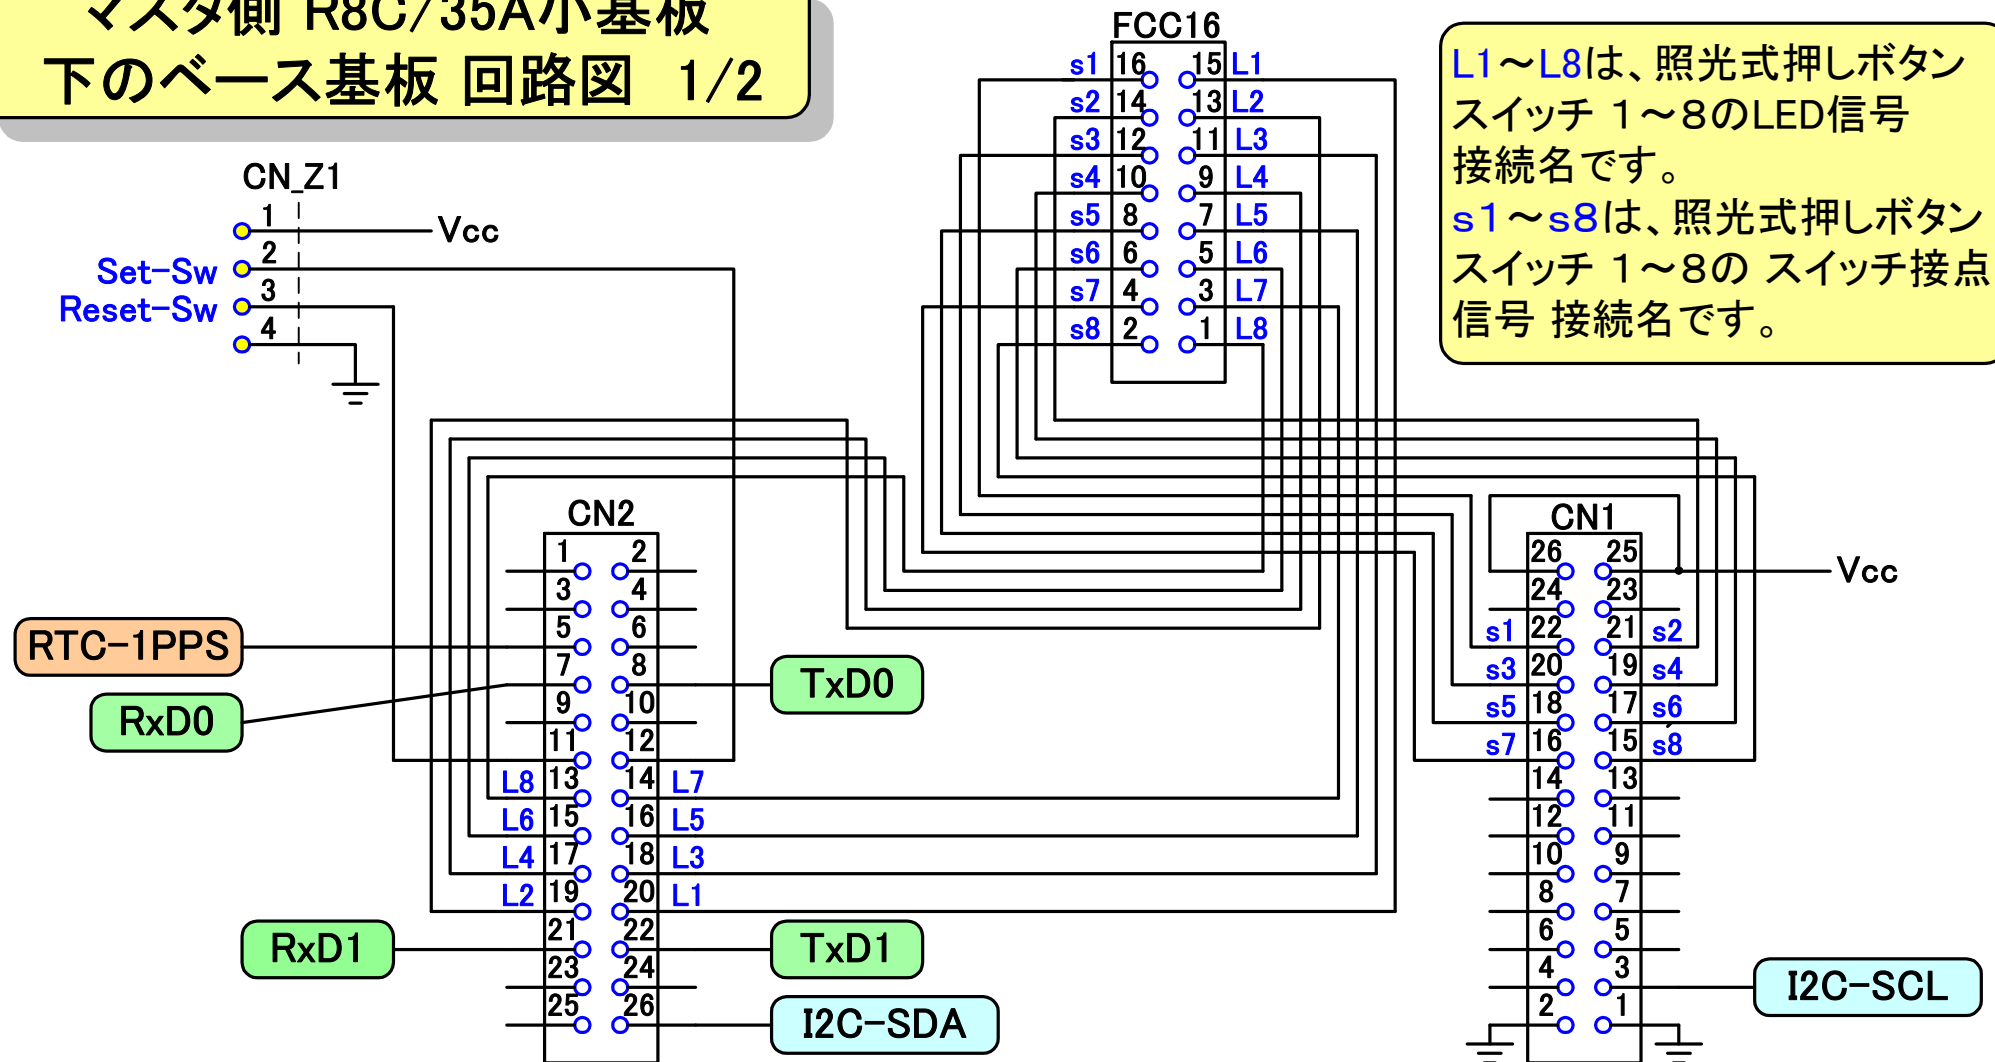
マスタ側 R8C/35A小基板
下のベース基板 回路図 1/2

CN_Z1
1
Vcc
Set-Sw 2
Reset-Sw 3
4

FCC16
s1 16 15 L1
s2 14 13 L2
s3 12 11 L3
s4 10 9 L4
s5 8 7 L5
s6 6 5 L6
s7 4 3 L7
s8 2 1 L8

L1～L8は、照光式押しボタンスイッチ 1～8のLED信号接続名です。
s1～s8は、照光式押しボタンスイッチ 1～8の スイッチ接点信号 接続名です。

CN2
1 2
3 4
5 6
7 8
9 10
11 12
L8 13 14 L7
L6 15 16 L5
L4 17 18 L3
L2 19 20 L1
21 22
23 24
25 26

RTC-1PPS
RxD0
TxD0
RxD1
TxD1
I2C-SDA

CN1
26 25
24 23
s1 22 21 s2
s3 20 19 s4
s5 18 17 s6
s7 16 15 s8
14 13
12 11
10 9
8 7
6 5
4 3
2 1

Vcc
I2C-SCL